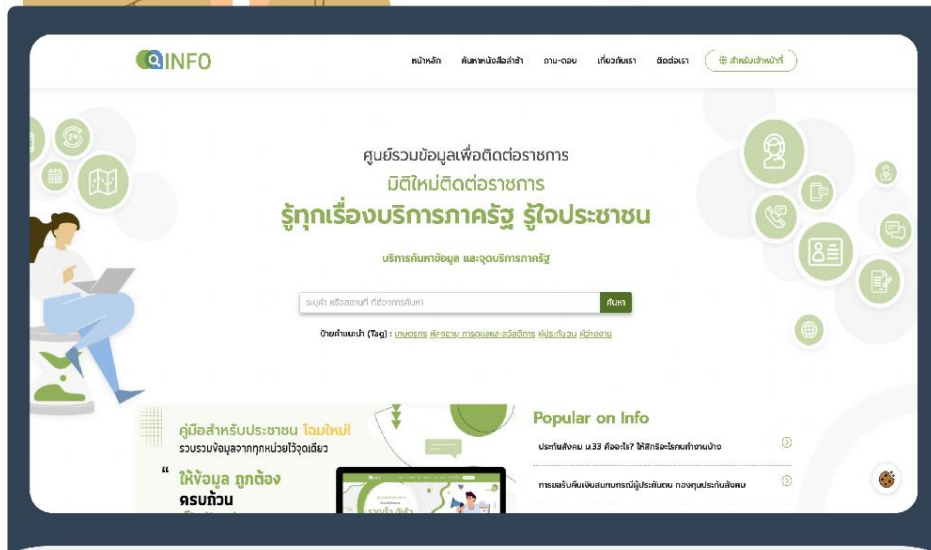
INFO

หน้าหลัก ค้นหาหนังสือสั่งซ้ำ ถาม-ตอบ เกี่ยวกับเรา ติดต่อเรา สำหรับเจ้าหน้าที่

ศูนย์รวมข้อมูลเพื่อติดต่อราชการ
มิติใหม่ติดต่อราชการ
รู้ทุกเรื่องบริการภาครัฐ รู้ใจประชาชน

บริการค้นหาข้อมูล และจุดบริการภาครัฐ

ระบุคำ หรือสถานที่ ที่ต้องการค้นหา ค้นหา

ป้ายคำแนะนำ (Tag) : เกษตรกร ผู้ว่างงาน การดูแลและสวัสดิการ ผู้ประกันตน ผู้ว่างงาน

คู่มือสำหรับประชาชน โฉมใหม่!
รวบรวมข้อมูลจากทุกหน่วยไว้จุดเดียว
“ ให้ข้อมูล ถูกต้อง
ครบถ้วน

Popular on Info
ประกันสังคม ม.33 คืออะไร? ให้สิทธิอะไรคนทำงานบ้าง
การขอรับคืนเงินสมทบกรณีผู้ประกันตน กองทุนประกันสังคม